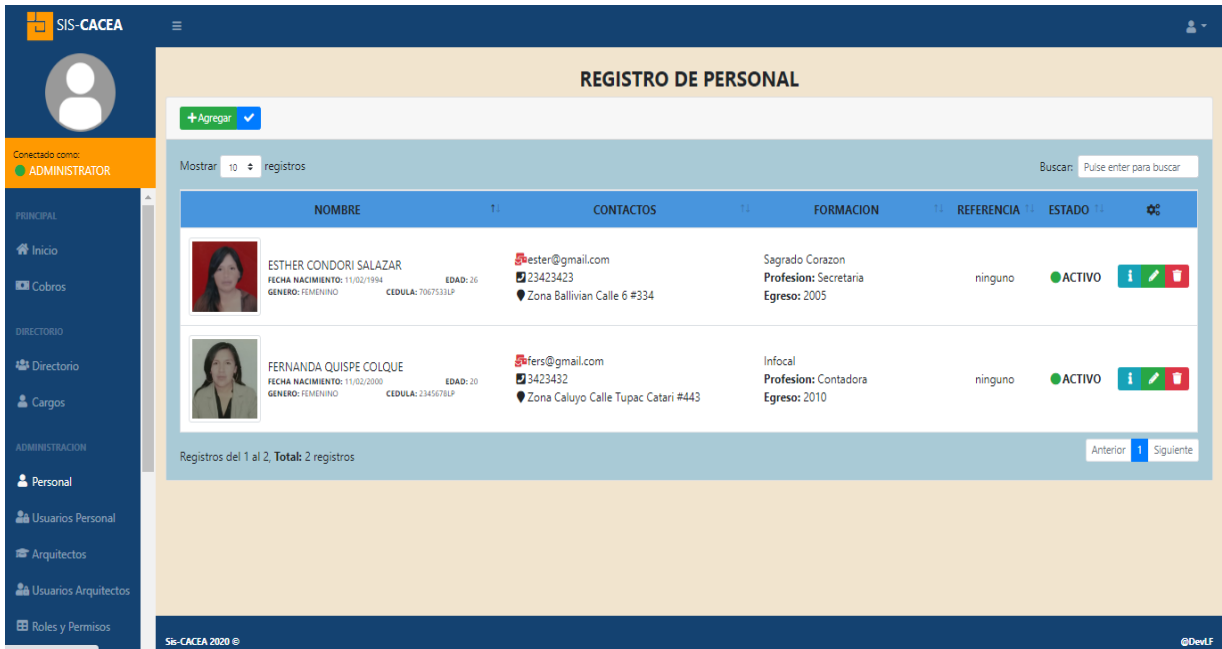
SIS-CACEA

Conectado como:
ADMINISTRATOR

PRINCIPAL
Inicio
Cobros
DIRECTORIO
Directorio
Cargos
ADMINISTRACION
Personal
Usuarios Personal
Arquitectos
Usuarios Arquitectos
Roles y Permisos

REGISTRO DE PERSONAL

+Agregar

Mostrar 10 registros

Buscar: Pulse enter para buscar

| NOMBRE | CONTACTOS | FORMACION | REFERENCIA | ESTADO | |
|---|---|---|---|---|---|
| ESTHER CONDORI SALAZAR FECHA NACIMIENTO: 11/02/1994 EDAD: 26 GENERO: FEMENINO CEDULA: 7067533LP | ester@gmail.com 23423423 Zona Ballivian Calle 6 #334 | Sagrado Corazon **Profesion:** Secretaria **Egreso:** 2005 | ninguno | ACTIVO | |
| FERNANDA QUISPE COLQUE FECHA NACIMIENTO: 11/02/2000 EDAD: 20 GENERO: FEMENINO CEDULA: 2345678LP | fers@gmail.com 3423432 Zona Caluyo Calle Tupac Catari #443 | Infocal **Profesion:** Contadora **Egreso:** 2010 | ninguno | ACTIVO | |

Registros del 1 al 2, **Total:** 2 registros

Anterior 1 Siguiente

Sis-CACEA 2020 ©

@DevLF